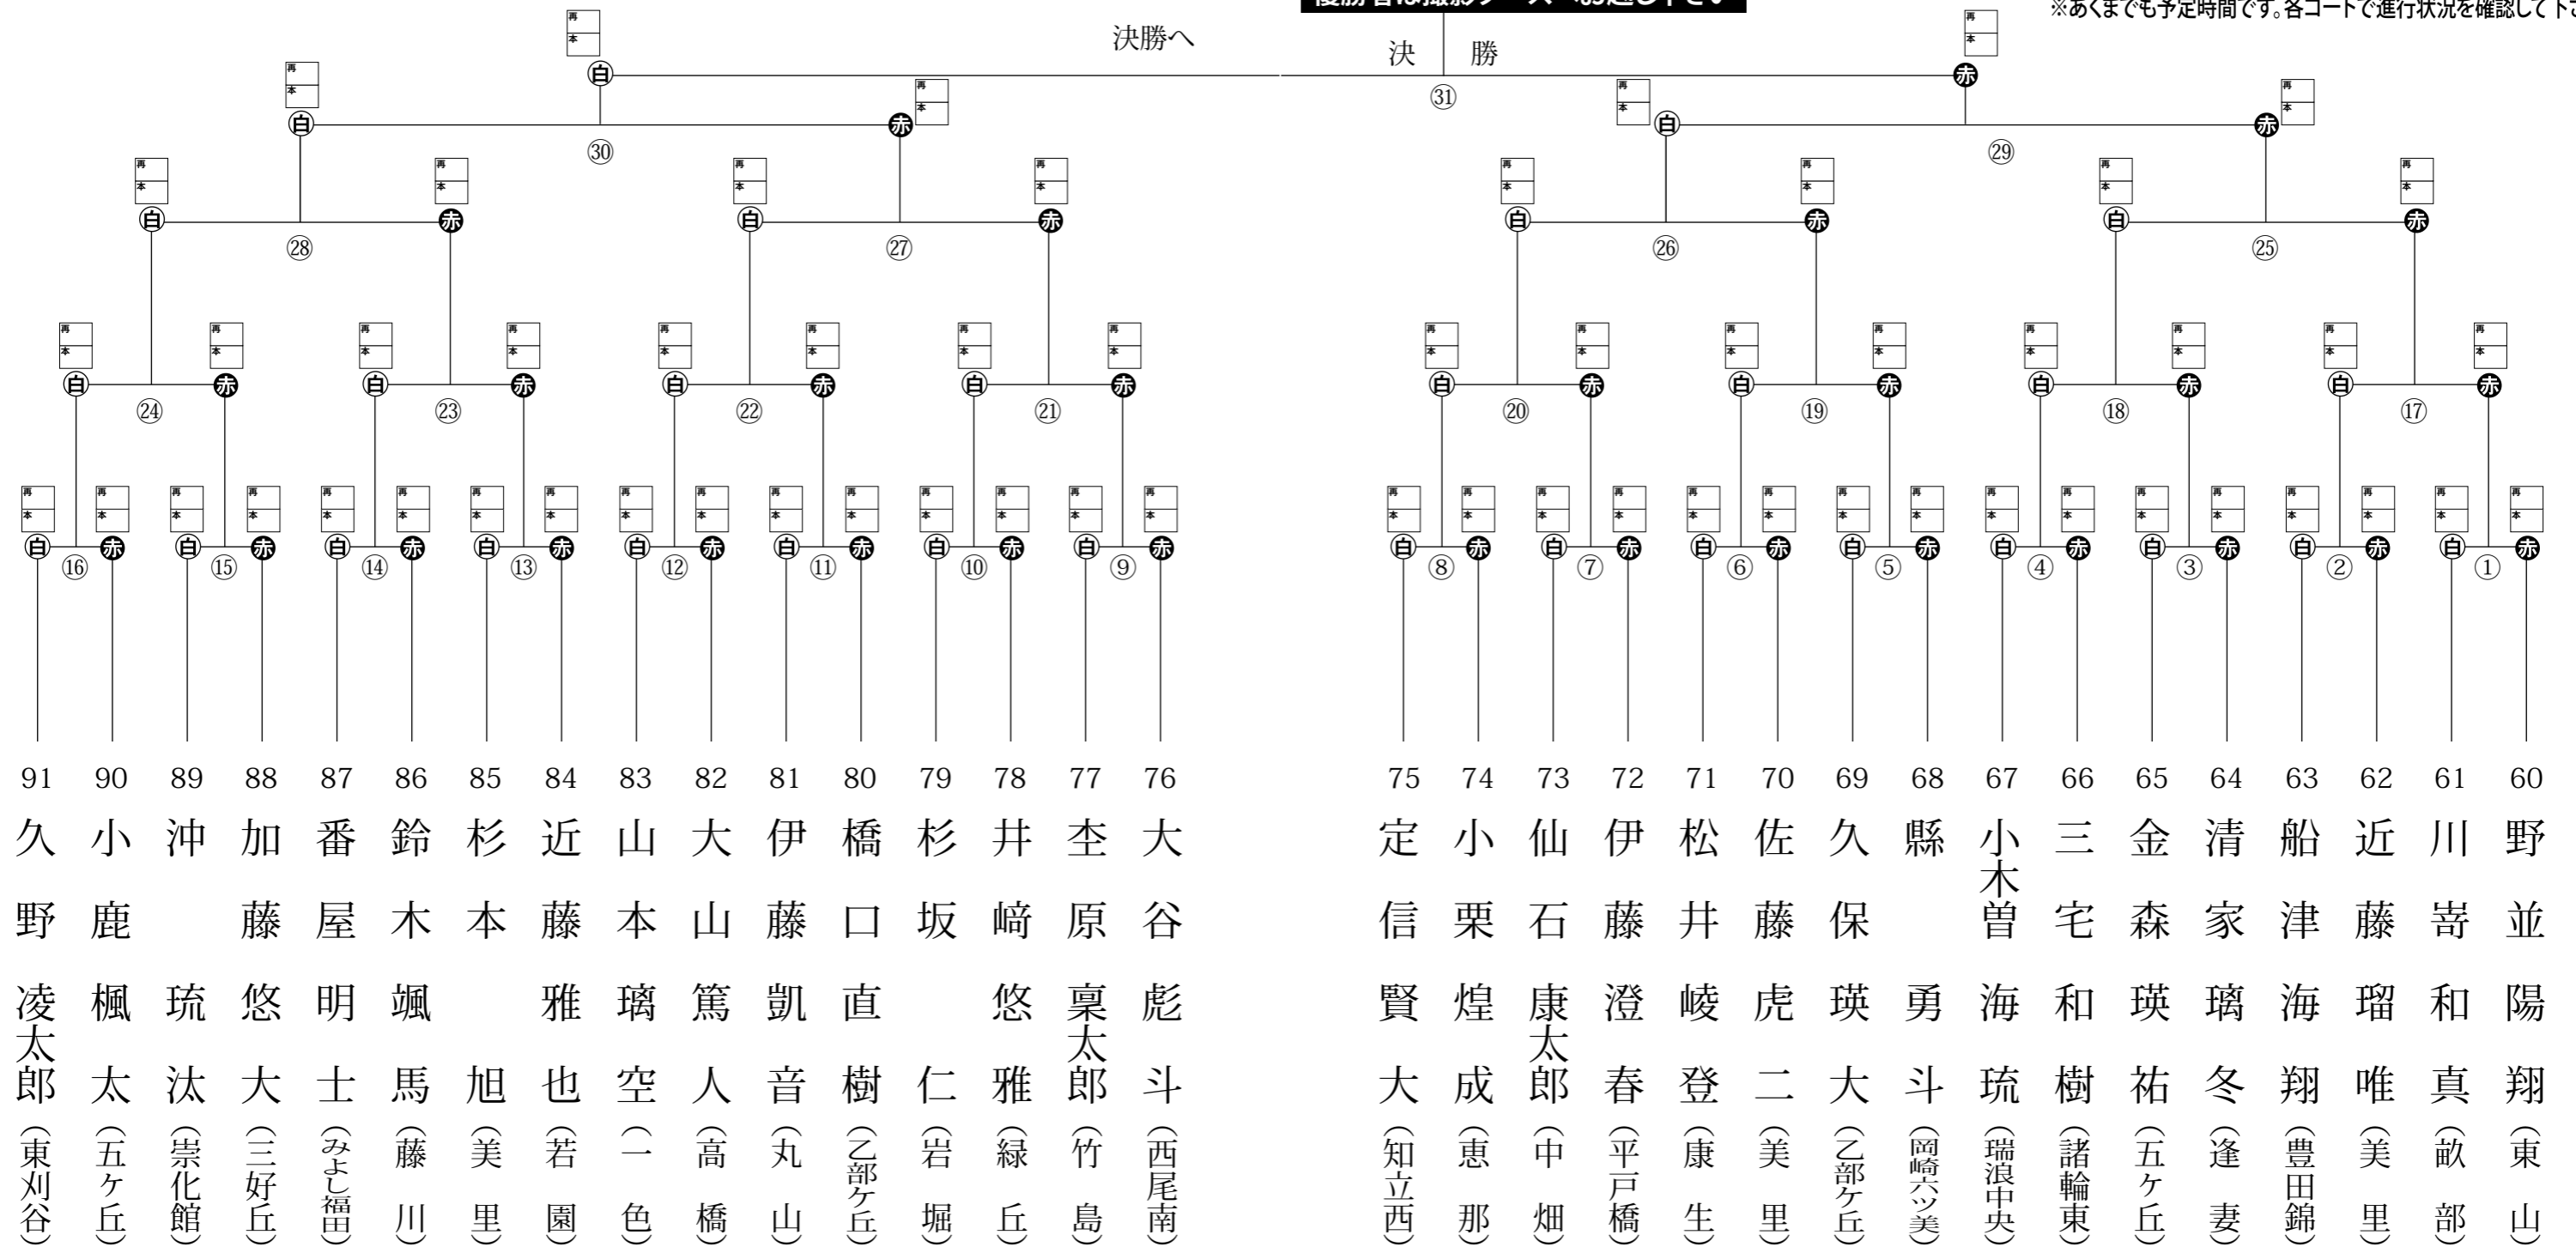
優勝者は撮影ブースへお越し下さい

※あくまでも予定時間です。各コートで進行状況を確認して下さい

決勝へ

決勝

㉛ ㉚ ㉙ ㉘ ㉗ ㉖ ㉕ ㉔ ㉓ ㉒ ㉑ ⑳ ⑲ ⑱ ⑰ ⑯ ⑮ ⑭ ⑬ ⑫ ⑪ ⑩ ⑨ ⑧ ⑦ ⑥ ⑤ ④ ③ ② ①

白 赤 再 本

91 久野凌太郎（東刈谷）
90 小鹿楓太（五ケ丘）
89 沖琉汰（崇化館）
88 加藤悠大（三好丘）
87 番屋明士（みよし福田）
86 鈴木颯馬（藤川）
85 杉本旭（美里）
84 近藤雅也（若園）
83 山本璃空（一色）
82 大山篤人（高橋）
81 伊藤凱音（丸山）
80 橋口直樹（乙部ケ丘）
79 杉坂仁（岩堀）
78 井﨑悠雅（緑丘）
77 杢原稟太郎（竹島）
76 大谷彪斗（西尾南）

75 定信賢大（知立西）
74 小栗煌成（恵那）
73 仙石康太郎（中畑）
72 伊藤澄春（平戸橋）
71 松井崚登（康生）
70 佐藤虎二（美里）
69 久保瑛大（乙部ケ丘）
68 縣勇斗（岡崎六ツ美）
67 小木曽海琉（瑞浪中央）
66 三宅和樹（諸輪東）
65 金森瑛祐（五ケ丘）
64 清家璃冬（逢妻）
63 船津海翔（豊田錦）
62 近藤瑠唯（美里）
61 川嵜和真（畝部）
60 野並陽翔（東山）